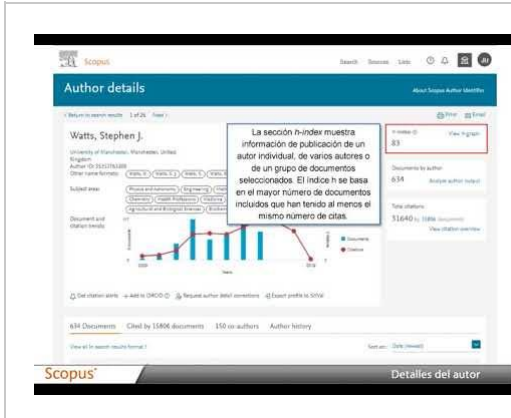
Scopus

Search Sources Lists

Author details

About Scopus Author Identifier

< Return to search results 1 of 26 Next >

Print Email

Watts, Stephen J.

University of Manchester, Manchester, United Kingdom
Author ID: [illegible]
Other name formats: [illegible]

Subject area: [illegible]

Document and citation trends:

La sección *h-index* muestra información de publicación de un autor individual, de varios autores o de un grupo de documentos seleccionados. El índice h se basa en el mayor número de documentos incluidos que han tenido al menos el mismo número de citas.

h-index: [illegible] View h-graph
83

Documents by author
634 Analyze author output

Total citations
31640 by 15806 documents
View citation overview

Documents
Citations

Get citation alerts Add to ORCID Request author detail corrections Export profile to SciVal

634 Documents Cited by 15806 documents 150 co-authors Author history

View all in search results format >

Sort on: Date (newest)

Scopus

Detalles del autor